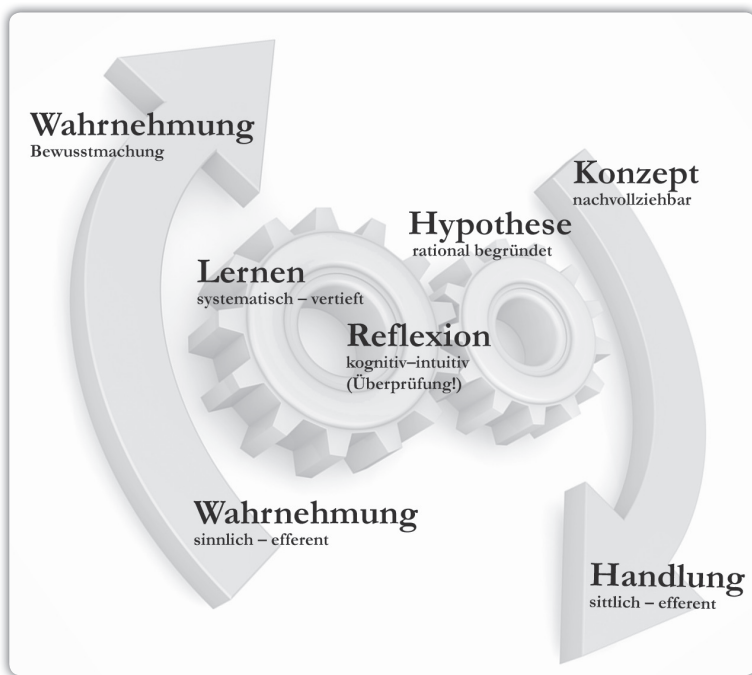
Wahrnehmung
Bewusstmachung

Konzept
nachvollziehbar

Hypothese
rational begründet

Lernen
systematisch – vertieft

Reflexion
kognitiv–intuitiv
(Überprüfung!)

Wahrnehmung
sinnlich – efferent

Handlung
sittlich – efferent